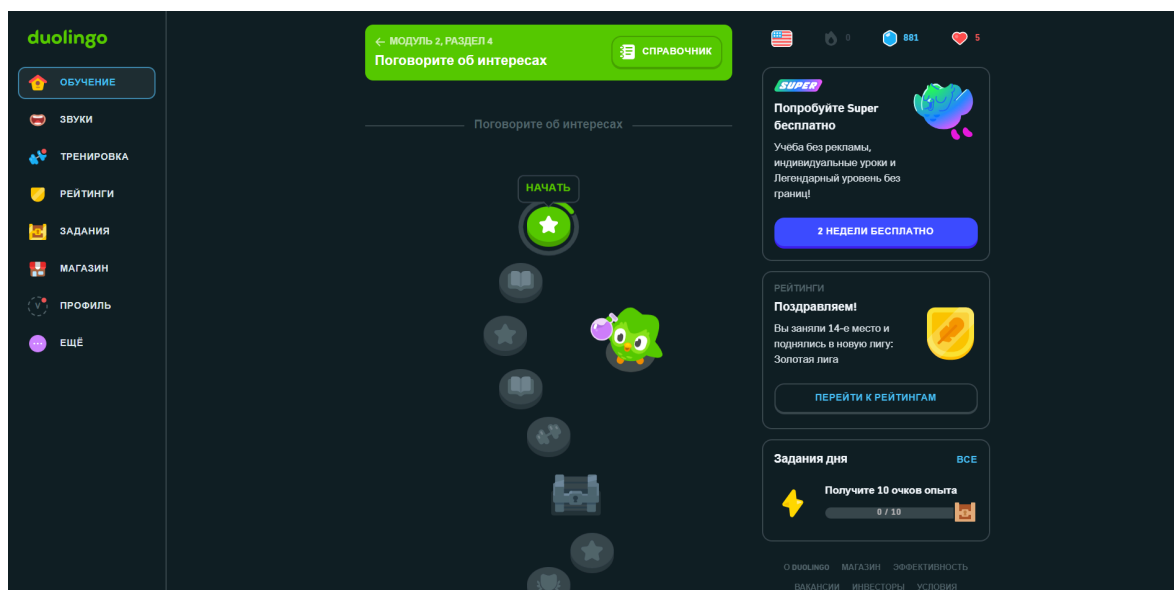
duolingo

ОБУЧЕНИЕ
ЗВУКИ
ТРЕНИРОВКА
РЕЙТИНГИ
ЗАДАНИЯ
МАГАЗИН
ПРОФИЛЬ
ЕЩЁ

← МОДУЛЬ 2, РАЗДЕЛ 4
Поговорите об интересах
СПРАВОЧНИК

Поговорите об интересах

НАЧАТЬ

0 881 5

SUPER
Попробуйте Super бесплатно
Учёба без рекламы, индивидуальные уроки и Легендарный уровень без границ!
2 НЕДЕЛИ БЕСПЛАТНО

РЕЙТИНГИ
Поздравляем!
Вы заняли 14-е место и поднялись в новую лигу: Золотая лига
ПЕРЕЙТИ К РЕЙТИНГАМ

Задания дня
ВСЕ
Получите 10 очков опыта
0 / 10

О DUOLINGO МАГАЗИН ЭФФЕКТИВНОСТЬ
ВАКАНСИИ ИНВЕСТОРЫ УСЛОВИЯ